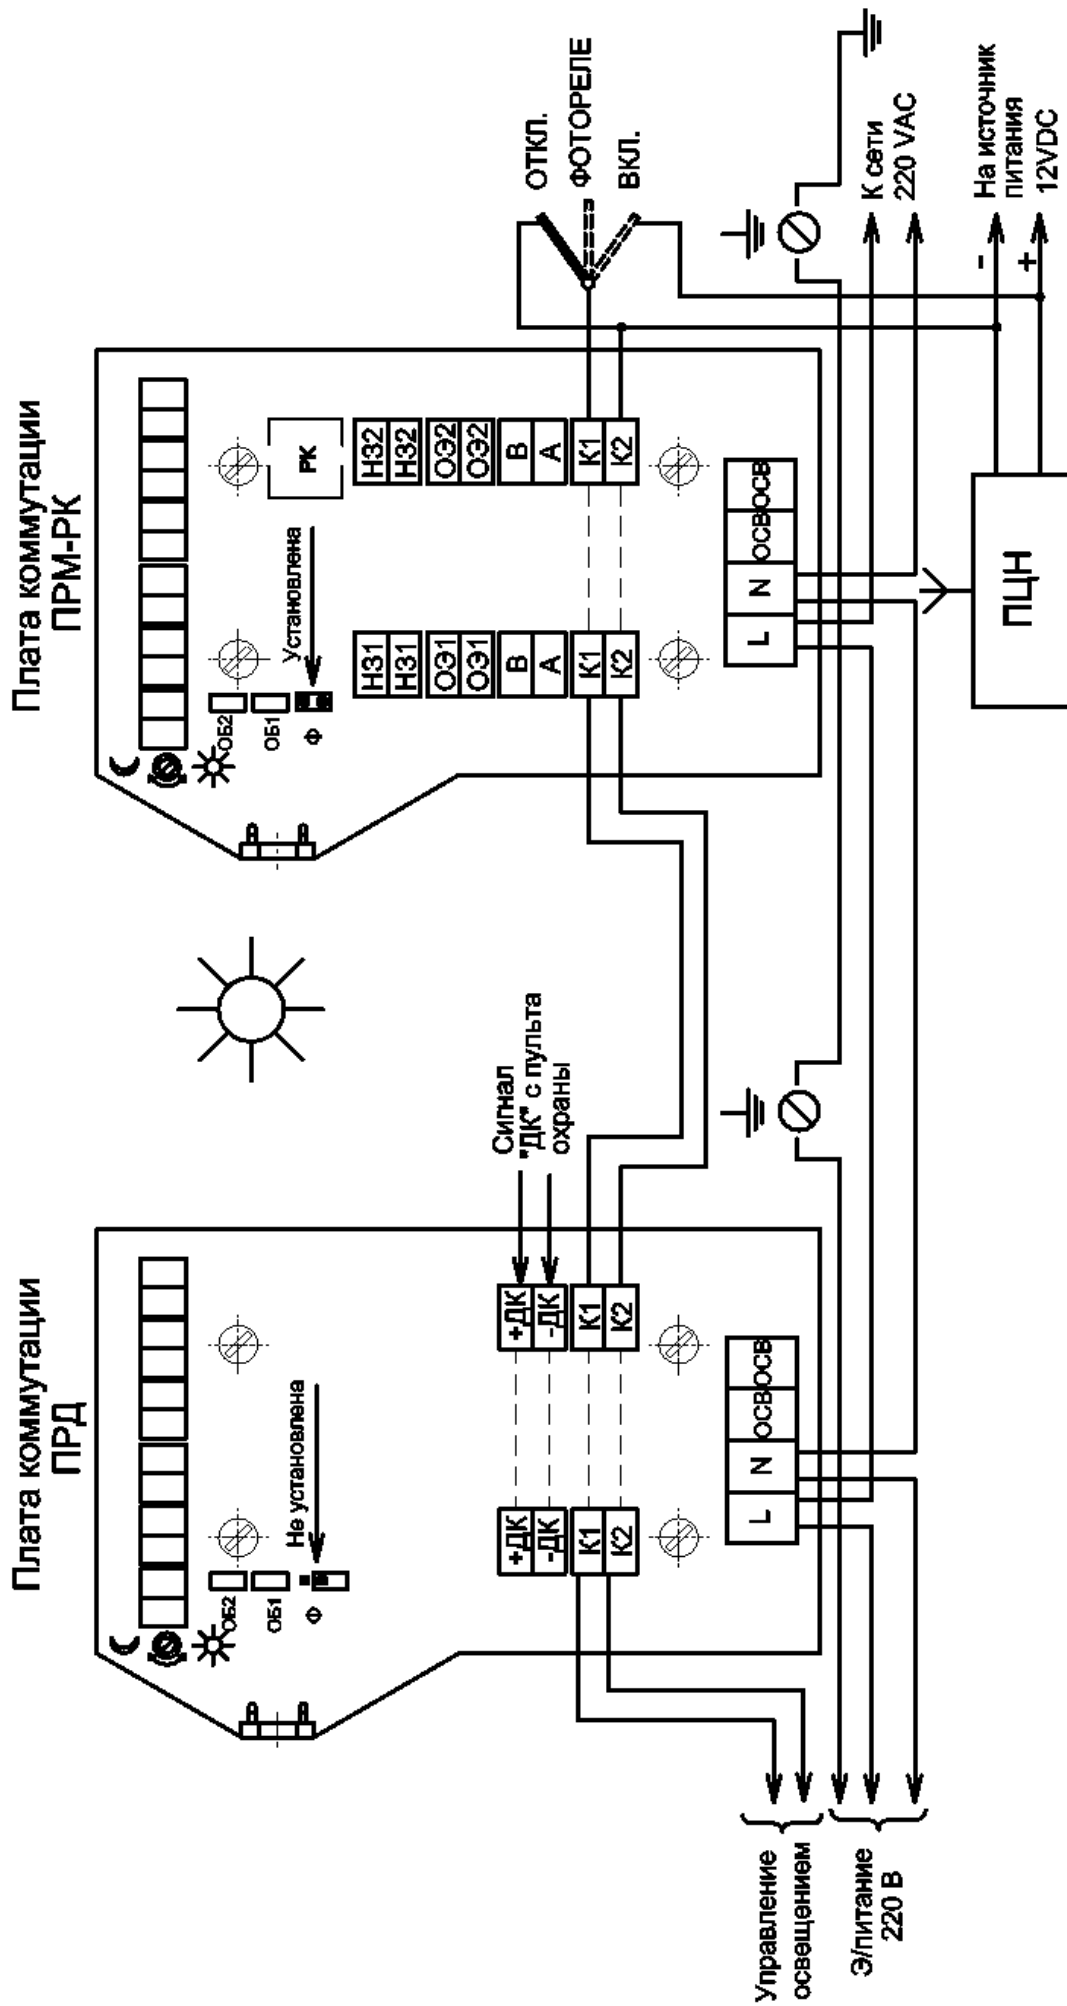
Плата коммутации ПРМ-РК

ОТКЛ.
ФОТОРЕЛЕ
ВКЛ.

К сети 220 VAC

На источник питания 12VDC

-
+

РК

Установлена

ОБ2
ОБ1
Ф

НЗ2
НЗ2
ОЭ2
ОЭ2
В
А
К1
К2

НЗ1
НЗ1
ОЭ1
ОЭ1
В
А
К1
К2

L
N
ОСВ
ОСВ

ПЦН

Сигнал "ДК" с пульта охраны

Плата коммутации ПРД

Не установлена

ОБ2
ОБ1
Ф

+ДК
-ДК
К1
К2

+ДК
-ДК
К1
К2

L
N
ОСВ
ОСВ

Управление освещением

Э/питание 220 В